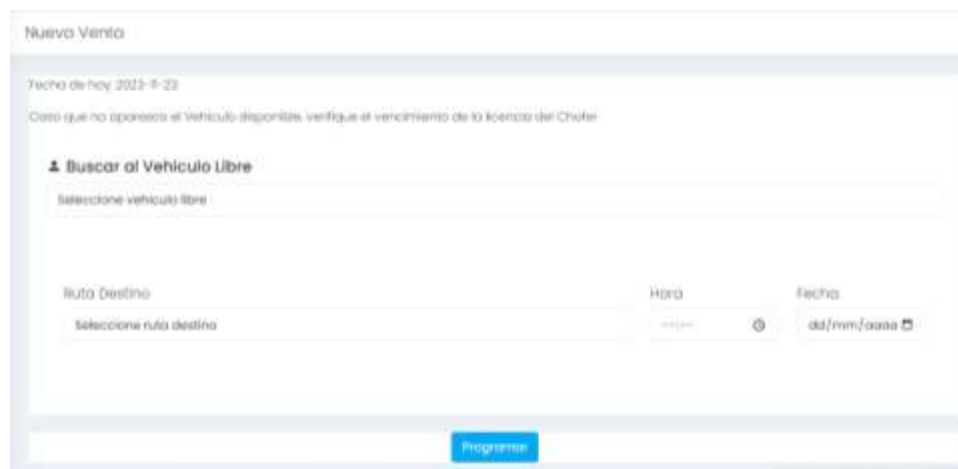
Nuevo Vento

Fecha de hoy: 2023-11-23

Caso que no aparesca el Vehiculo disponible, verifique el vencimiento de la licencia del Chofer

Buscar al Vehiculo Libre

Seleccione vehiculo libre

Ruta Destino

Seleccione ruta destino

Hora

--:-- --

Fecha

dd/mm/aaaa

Programar